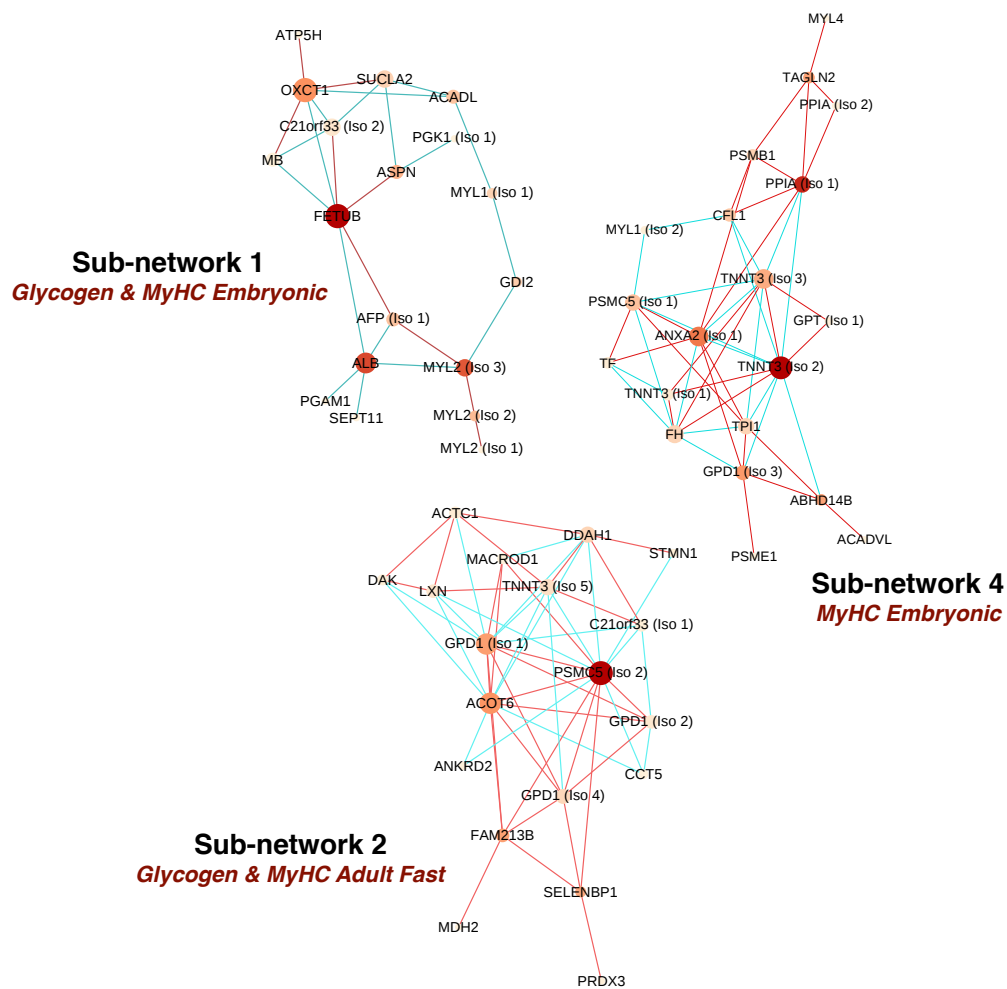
ATP5H
OXCT1
SUCLA2
ACADL
C21orf33 (Iso 2)
PGK1 (Iso 1)
MB
ASPN
MYL1 (Iso 1)
FETUB
Sub-network 1
Glycogen & MyHC Embryonic
GDI2
AFP (Iso 1)
ALB
MYL2 (Iso 3)
PGAM1
SEPT11
MYL2 (Iso 2)
MYL2 (Iso 1)

MYL4
TAGLN2
PPIA (Iso 2)
PSMB1
PPIA (Iso 1)
CFL1
MYL1 (Iso 2)
TNNT3 (Iso 3)
PSMC5 (Iso 1)
GPT (Iso 1)
ANXA2 (Iso 1)
TF
TNNT3 (Iso 2)
TNNT3 (Iso 1)
TPI1
FH
GPD1 (Iso 3)
ABHD14B
ACADVL
PSME1
Sub-network 4
MyHC Embryonic

ACTC1
DDAH1
MACROD1
STMN1
DAK
LXN
TNNT3 (Iso 5)
C21orf33 (Iso 1)
GPD1 (Iso 1)
PSMC5 (Iso 2)
ACOT6
GPD1 (Iso 2)
ANKRD2
CCT5
GPD1 (Iso 4)
FAM213B
Sub-network 2
Glycogen & MyHC Adult Fast
SELENBP1
MDH2
PRDX3